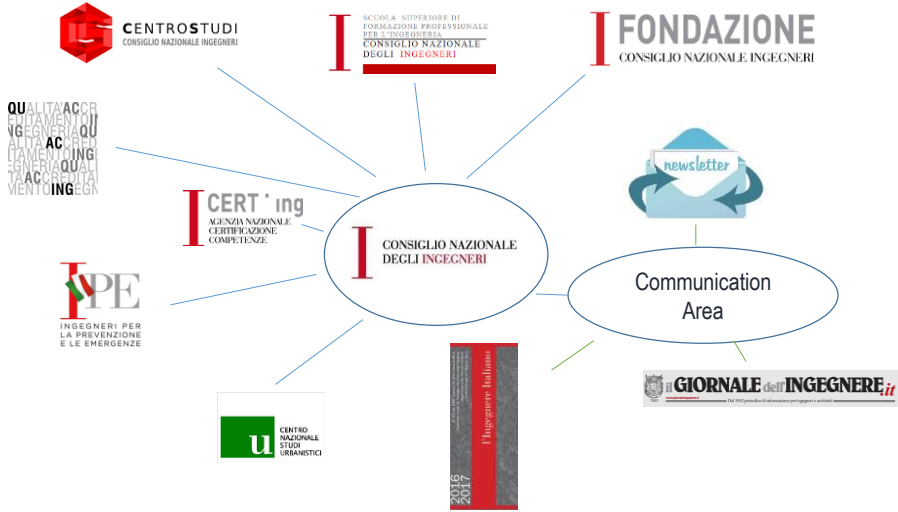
CENTROSTUDI
CONSIGLIO NAZIONALE INGEGNERI

SCUOLA SUPERIORE DI FORMAZIONE PROFESSIONALE PER L'INGEGNERIA
CONSIGLIO NAZIONALE DEGLI INGEGNERI

FONDAZIONE
CONSIGLIO NAZIONALE INGEGNERI

QUALITA'ACCREDITAMENTOINGEGNERIAQUALITA'ACCREDITAMENTOINGEGNERIAQUALITA'ACCREDITAMENTOINGEGNERIA

newsletter

CERT'ing
AGENZIA NAZIONALE CERTIFICAZIONE COMPETENZE

CONSIGLIO NAZIONALE DEGLI INGEGNERI

Communication Area

IPE
INGEGNERI PER LA PREVENZIONE E LE EMERGENZE

il GIORNALE dell'INGEGNERE.it

L'Ingegnere Italiano
2016 2017

u
CENTRO NAZIONALE STUDI URBANISTICI